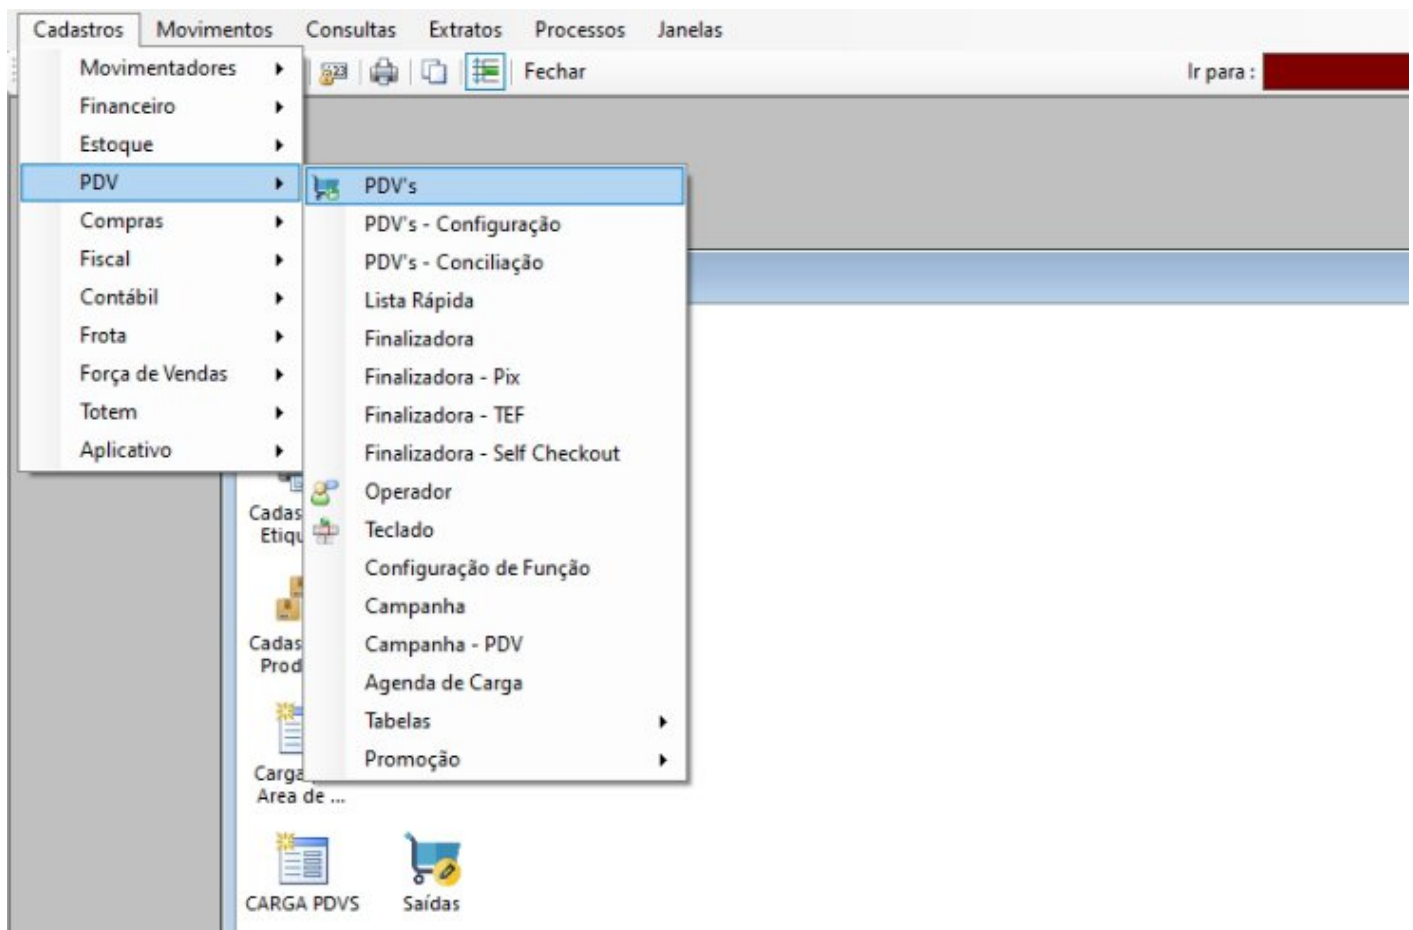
Cadastros Movimentos Consultas Extratos Processos Janelas

Fechar

Ir para :

Movimentadores
Financeiro
Estoque
PDV
Compras
Fiscal
Contábil
Frota
Força de Vendas
Totem
Aplicativo

PDV's
PDV's - Configuração
PDV's - Conciliação
Lista Rápida
Finalizadora
Finalizadora - Pix
Finalizadora - TEF
Finalizadora - Self Checkout
Operador
Teclado
Configuração de Função
Campanha
Campanha - PDV
Agenda de Carga
Tabelas
Promoção

Cadas Etiq

Cadas Prod

Carga Area de ...

CARGA PDVS

Saídas